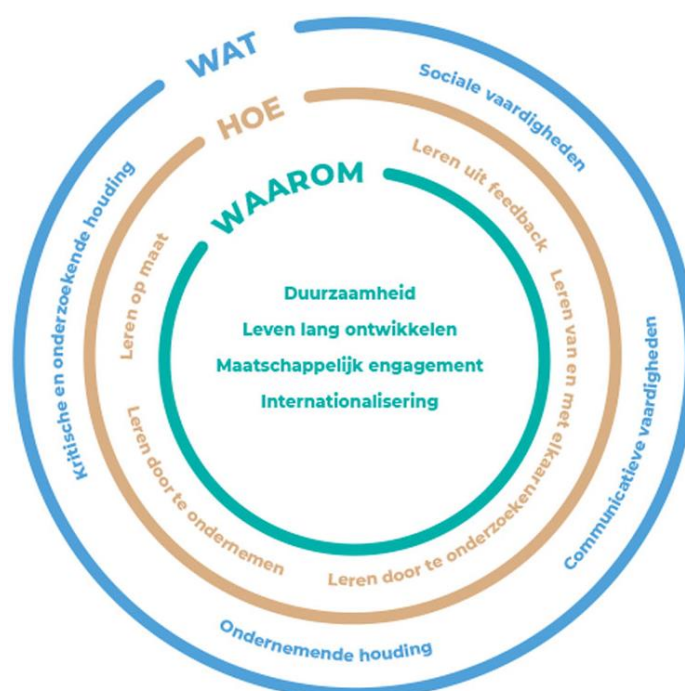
WAT

HOE

WAAROM

Sociale vaardigheden

Leren uit feedback

Leren van en met elkaar

Communicatieve vaardigheden

Leren door te onderzoeken

Ondernemende houding

Leren door te ondernemen

Leren op maat

Kritische en onderzoekende houding

Duurzaamheid

Leven lang ontwikkelen

Maatschappelijk engagement

Internationalisering